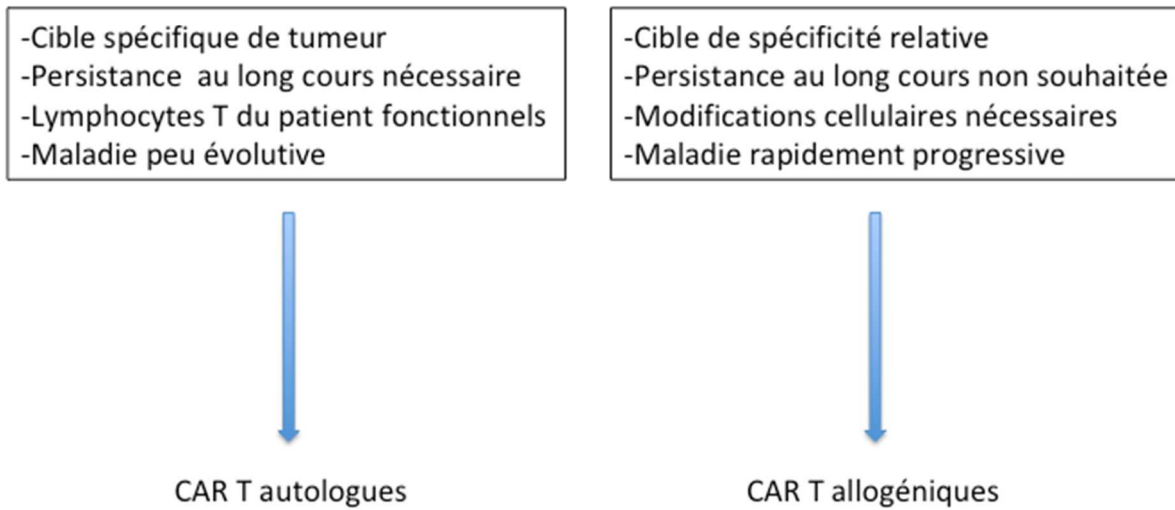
-Cible spécifique de tumeur
-Persistance au long cours nécessaire
-Lymphocytes T du patient fonctionnels
-Maladie peu évolutive

CAR T autologues

-Cible de spécificité relative
-Persistance au long cours non souhaitée
-Modifications cellulaires nécessaires
-Maladie rapidement progressive

CAR T allogéniques